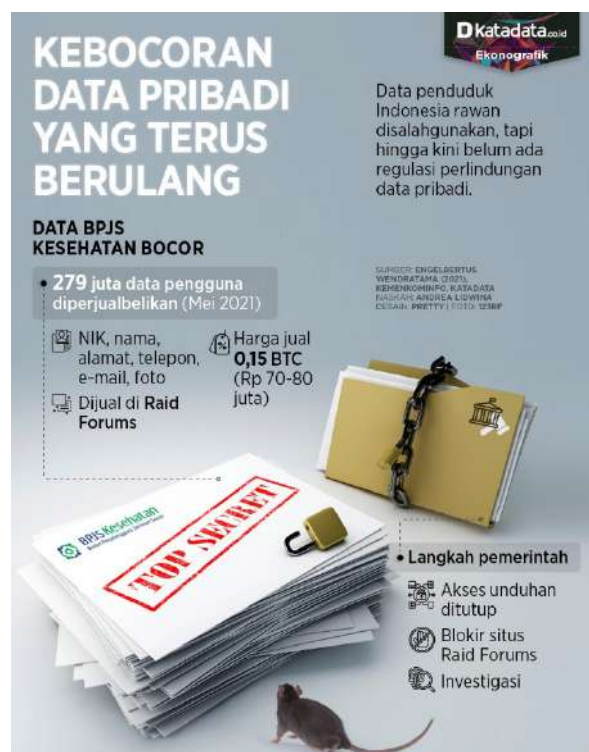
KEBOCORAN DATA PRIBADI YANG TERUS BERULANG

Dkatadata.co.id
Ekonografik

Data penduduk Indonesia rawan disalahgunakan, tapi hingga kini belum ada regulasi perlindungan data pribadi.

DATA BPJS KESEHATAN BOCOR

279 juta data pengguna diperjualbelikan (Mei 2021)

SUMBER: ENGELBERTUS WENDRATAMA (2021), KEMENKOMINFO, KATADATA
NASKAH: ANDREA LIDWINA
DESAIN: PRETTY | FOTO: 123RF

NIK, nama, alamat, telepon, e-mail, foto

Harga jual 0,15 BTC (Rp 70-80 juta)

Dijual di Raid Forums

BPJS Kesehatan
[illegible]

TOP SECRET

Langkah pemerintah

Akses unduhan ditutup

Blokir situs Raid Forums

Investigasi